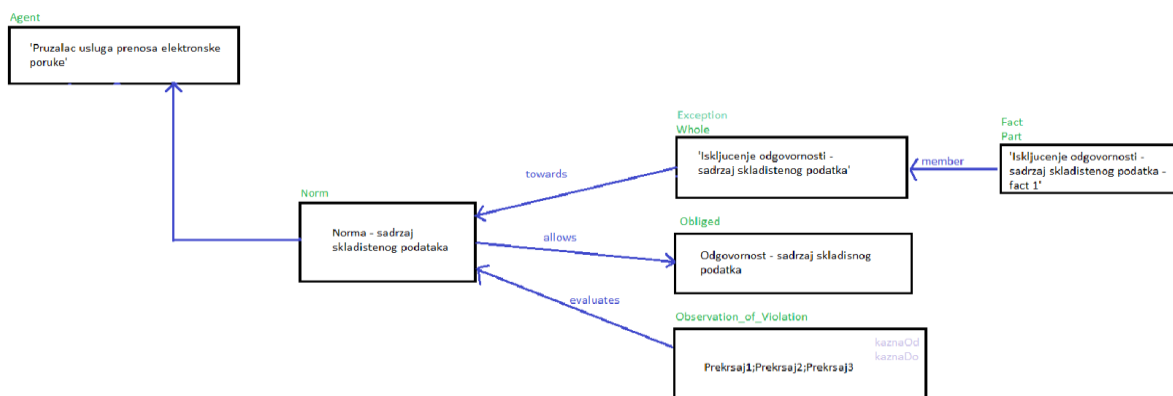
Agent

'Pruzalac usluga prenosa elektronske poruke'

Exception
Whole

'Iskljucenje odgovornosti - sadrzaj skladistenog podatka'

Fact
Part

'Iskljucenje odgovornosti - sadrzaj skladistenog podatka - fact 1'

member

towards

Norm

Norma - sadrzaj skladistenog podataka

allows

Obliged

Odgovornost - sadrzaj skladisnog podatka

evaluates

Observation_of_Violation

kaznaOd
kaznaDo

Prekrsaj1;Prekrsaj2;Prekrsaj3